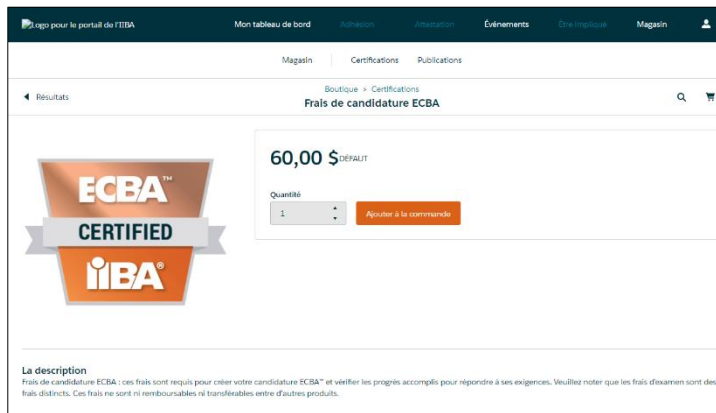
Logo pour le portail de l'IIBA Mon tableau de bord Adhésion Attestation Événements Être impliqué Magasin

Magasin Certifications Publications

◄ Résultats

Boutique > Certifications
Frais de candidature ECBA

ECBA™
CERTIFIED
IIBA®

60,00 $ DÉFAUT

Quantité
1

Ajouter à la commande

La description
Frais de candidature ECBA : ces frais sont requis pour créer votre candidature ECBA™ et vérifier les progrès accomplis pour répondre à ses exigences. Veuillez noter que les frais d'examen sont des frais distincts. Ces frais ne sont ni remboursables ni transférables entre d'autres produits.